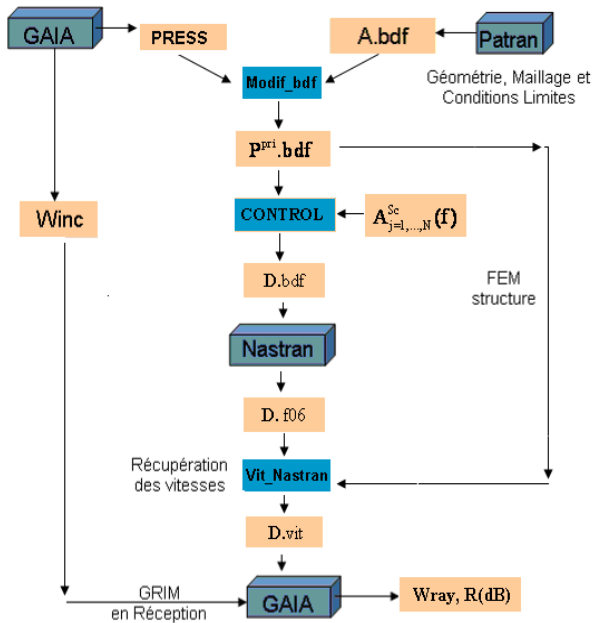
GAIA

PRESS

A.bdf

Patran

Géométrie, Maillage et Conditions Limites

Modif_bdf

$P^{pri}$.bdf

Winc

CONTROL

$A^{Sc}_{j=1,...,N}(f)$

D.bdf

FEM structure

Nastran

D. f06

Récupération des vitesses

Vit_Nastran

D.vit

GRIM en Réception

GAIA

Wray, R(dB)